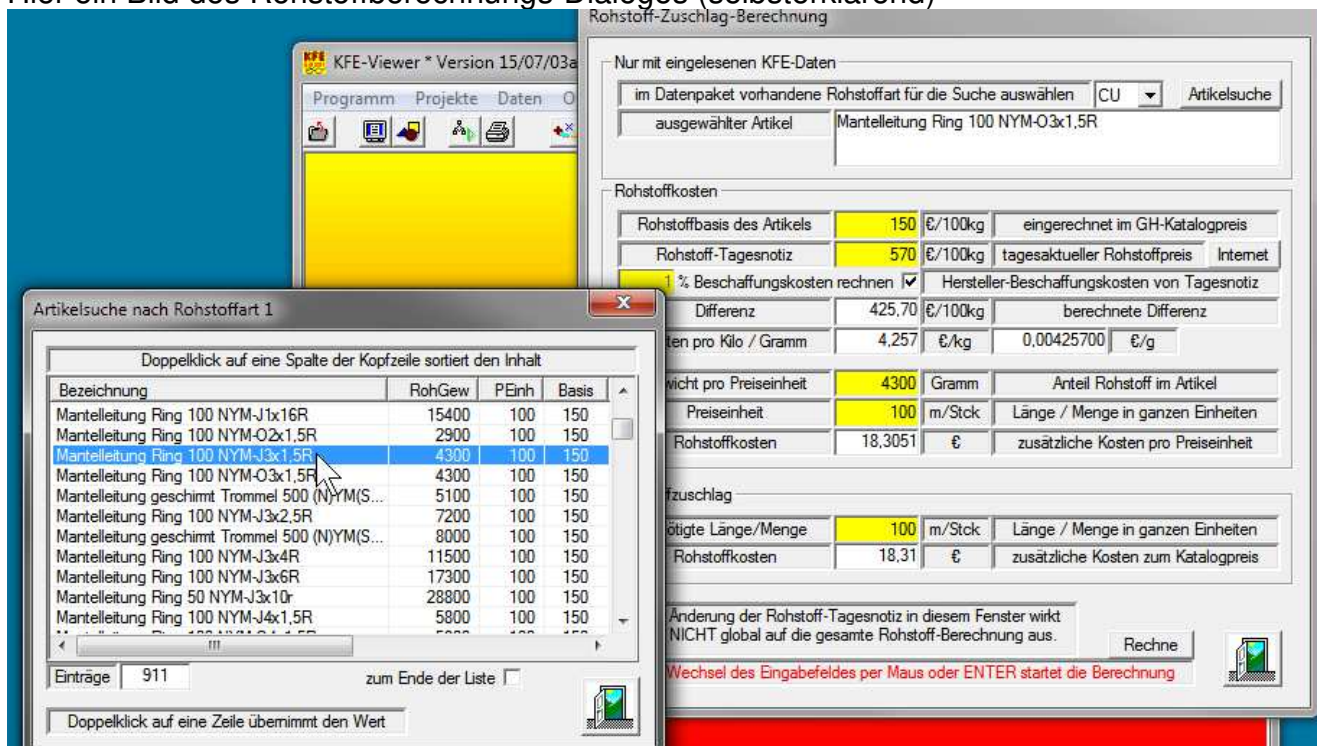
Hier ein Bild des Rohstoffberechnungs-Dialoges (selbsterklärend)

KFE-Viewer * Version 15/07/03a

Programm Projekte Daten O

Rohstoff-Zuschlag-Berechnung

Nur mit eingelesenen KFE-Daten

im Datenpaket vorhandene Rohstoffart für die Suche auswählen | CU | Artikelsuche

ausgewählter Artikel | Mantelleitung Ring 100 NYM-O3x1,5R

Rohstoffkosten

| Rohstoffbasis des Artikels | 150 | €/100kg | eingerechnet im GH-Katalogpreis | |
|---|---|---|---|---|
| Rohstoff-Tagesnotiz | 570 | €/100kg | tagesaktueller Rohstoffpreis | Internet |
| 1 % Beschaffungskosten rechnen ☑ | | | Hersteller-Beschaffungskosten von Tagesnotiz | |
| Differenz | 425,70 | €/100kg | berechnete Differenz | |
| ten pro Kilo / Gramm | 4,257 | €/kg | 0,00425700 | €/g |
| wicht pro Preiseinheit | 4300 | Gramm | Anteil Rohstoff im Artikel | |
| Preiseinheit | 100 | m/Stck | Länge / Menge in ganzen Einheiten | |
| Rohstoffkosten | 18,3051 | € | zusätzliche Kosten pro Preiseinheit | |

fzuschlag

| ötigte Länge/Menge | 100 | m/Stck | Länge / Menge in ganzen Einheiten |
|---|---|---|---|
| Rohstoffkosten | 18,31 | € | zusätzliche Kosten zum Katalogpreis |

Änderung der Rohstoff-Tagesnotiz in diesem Fenster wirkt NICHT global auf die gesamte Rohstoff-Berechnung aus.

Rechne

Wechsel des Eingabefeldes per Maus oder ENTER startet die Berechnung

Artikelsuche nach Rohstoffart 1

Doppelklick auf eine Spalte der Kopfzeile sortiert den Inhalt

| Bezeichnung | RohGew | PEinh | Basis |
|---|---|---|---|
| Mantelleitung Ring 100 NYM-J1x16R | 15400 | 100 | 150 |
| Mantelleitung Ring 100 NYM-O2x1,5R | 2900 | 100 | 150 |
| Mantelleitung Ring 100 NYM-J3x1,5R | 4300 | 100 | 150 |
| Mantelleitung Ring 100 NYM-O3x1,5R | 4300 | 100 | 150 |
| Mantelleitung geschirmt Trommel 500 (N)YM(S... | 5100 | 100 | 150 |
| Mantelleitung Ring 100 NYM-J3x2,5R | 7200 | 100 | 150 |
| Mantelleitung geschirmt Trommel 500 (N)YM(S... | 8000 | 100 | 150 |
| Mantelleitung Ring 100 NYM-J3x4R | 11500 | 100 | 150 |
| Mantelleitung Ring 100 NYM-J3x6R | 17300 | 100 | 150 |
| Mantelleitung Ring 50 NYM-J3x10r | 28800 | 100 | 150 |
| Mantelleitung Ring 100 NYM-J4x1,5R | 5800 | 100 | 150 |

Einträge 911 zum Ende der Liste ☐

Doppelklick auf eine Zeile übernimmt den Wert